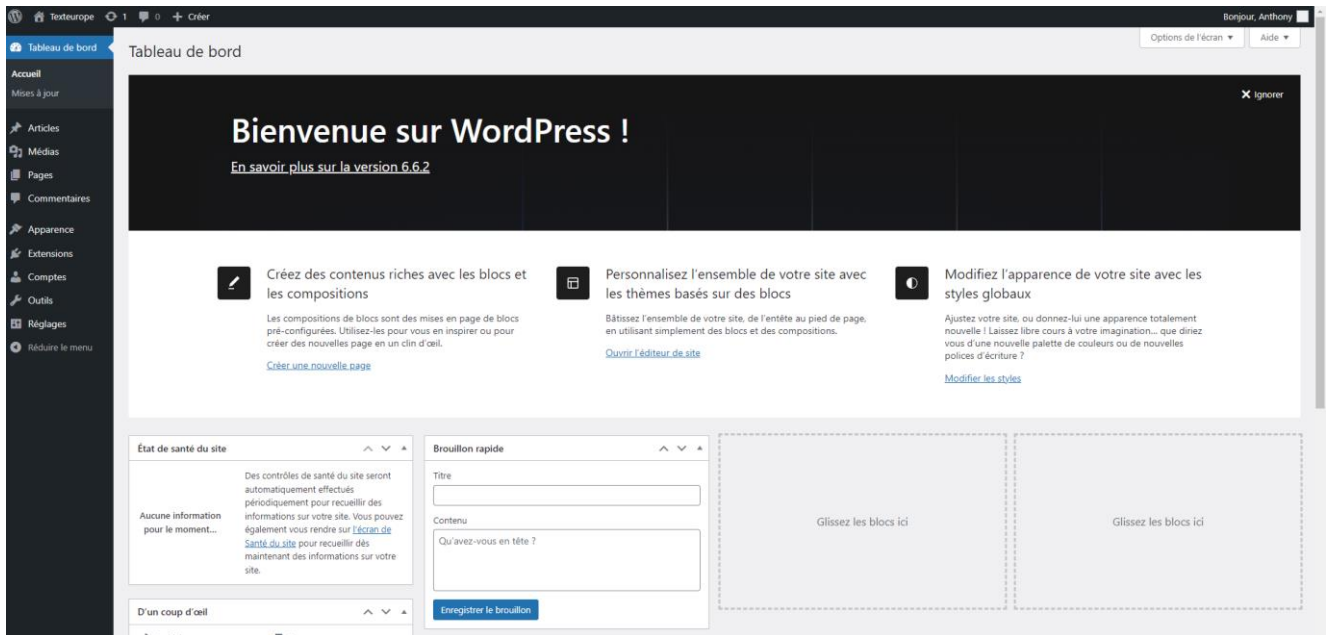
Texteurope 1 0 + Créer
Bonjour, Anthony

Tableau de bord
Accueil
Mises à jour
Articles
Médias
Pages
Commentaires
Apparence
Extensions
Comptes
Outils
Réglages
Réduire le menu

Tableau de bord
Options de l'écran ▾
Aide ▾

Ignorer

Bienvenue sur WordPress !
En savoir plus sur la version 6.6.2

Créez des contenus riches avec les blocs et les compositions
Les compositions de blocs sont des mises en page de blocs pré-configurées. Utilisez-les pour vous en inspirer ou pour créer des nouvelles page en un clin d'œil.
Créer une nouvelle page

Personnalisez l'ensemble de votre site avec les thèmes basés sur des blocs
Bâtissez l'ensemble de votre site, de l'entête au pied de page, en utilisant simplement des blocs et des compositions.
Ouvrir l'éditeur de site

Modifiez l'apparence de votre site avec les styles globaux
Ajustez votre site, ou donnez-lui une apparence totalement nouvelle ! Laissez libre cours à votre imagination… que diriez vous d'une nouvelle palette de couleurs ou de nouvelles polices d'écriture ?
Modifier les styles

État de santé du site
Aucune information pour le moment…
Des contrôles de santé du site seront automatiquement effectués périodiquement pour recueillir des informations sur votre site. Vous pouvez également vous rendre sur l'écran de Santé du site pour recueillir dès maintenant des informations sur votre site.

Brouillon rapide
Titre
Contenu
Qu'avez-vous en tête ?
Enregistrer le brouillon

Glissez les blocs ici

Glissez les blocs ici

D'un coup d'œil